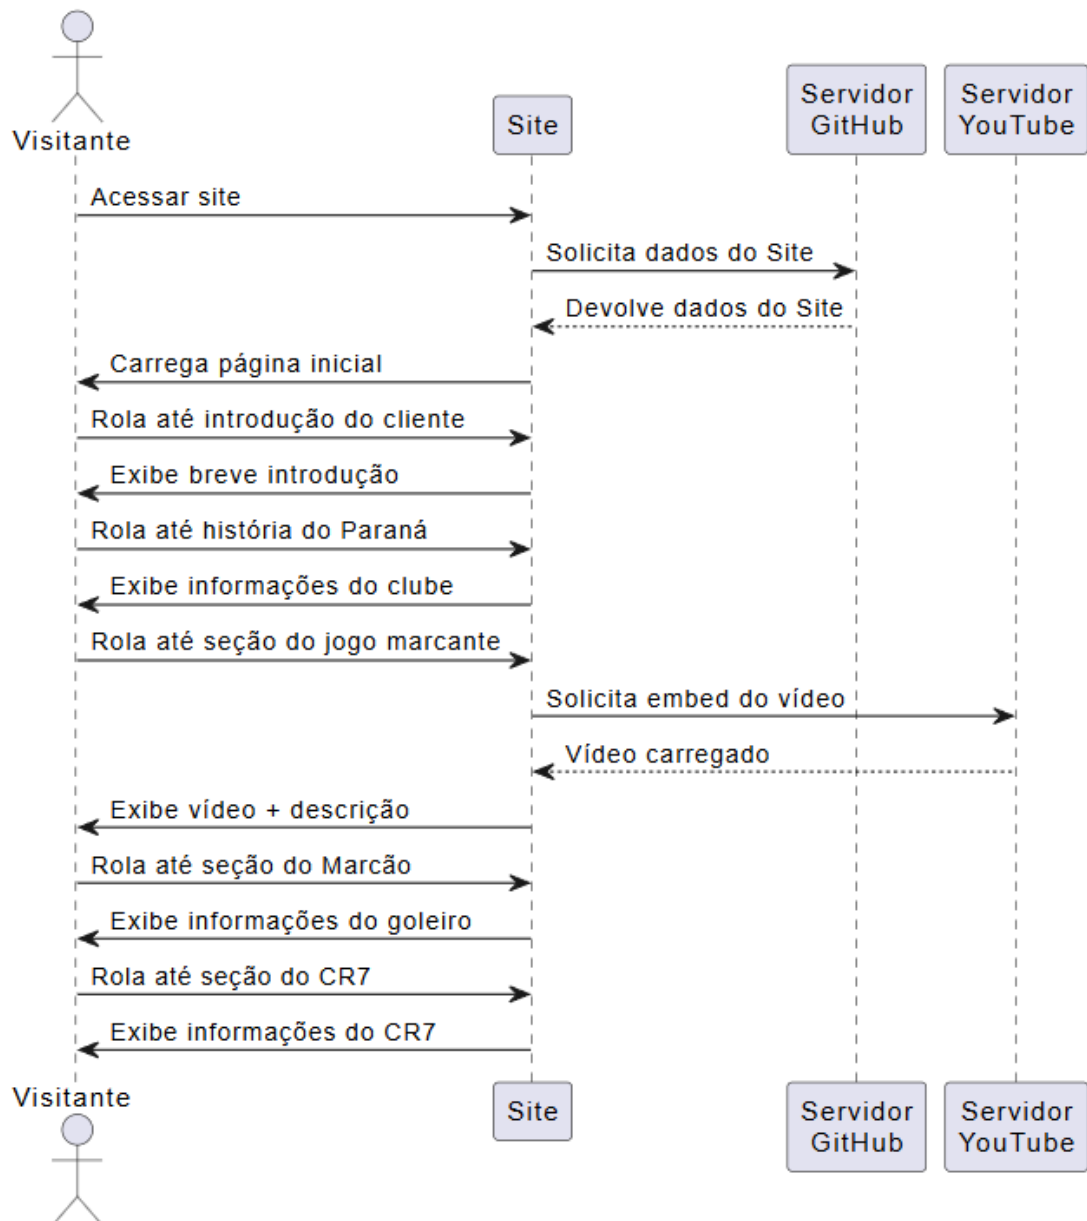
Visitante

Site

Servidor GitHub

Servidor YouTube

Acessar site

Solicita dados do Site

Devolve dados do Site

Carrega página inicial

Rola até introdução do cliente

Exibe breve introdução

Rola até história do Paraná

Exibe informações do clube

Rola até seção do jogo marcante

Solicita embed do vídeo

Vídeo carregado

Exibe vídeo + descrição

Rola até seção do Marcão

Exibe informações do goleiro

Rola até seção do CR7

Exibe informações do CR7

Visitante

Site

Servidor GitHub

Servidor YouTube